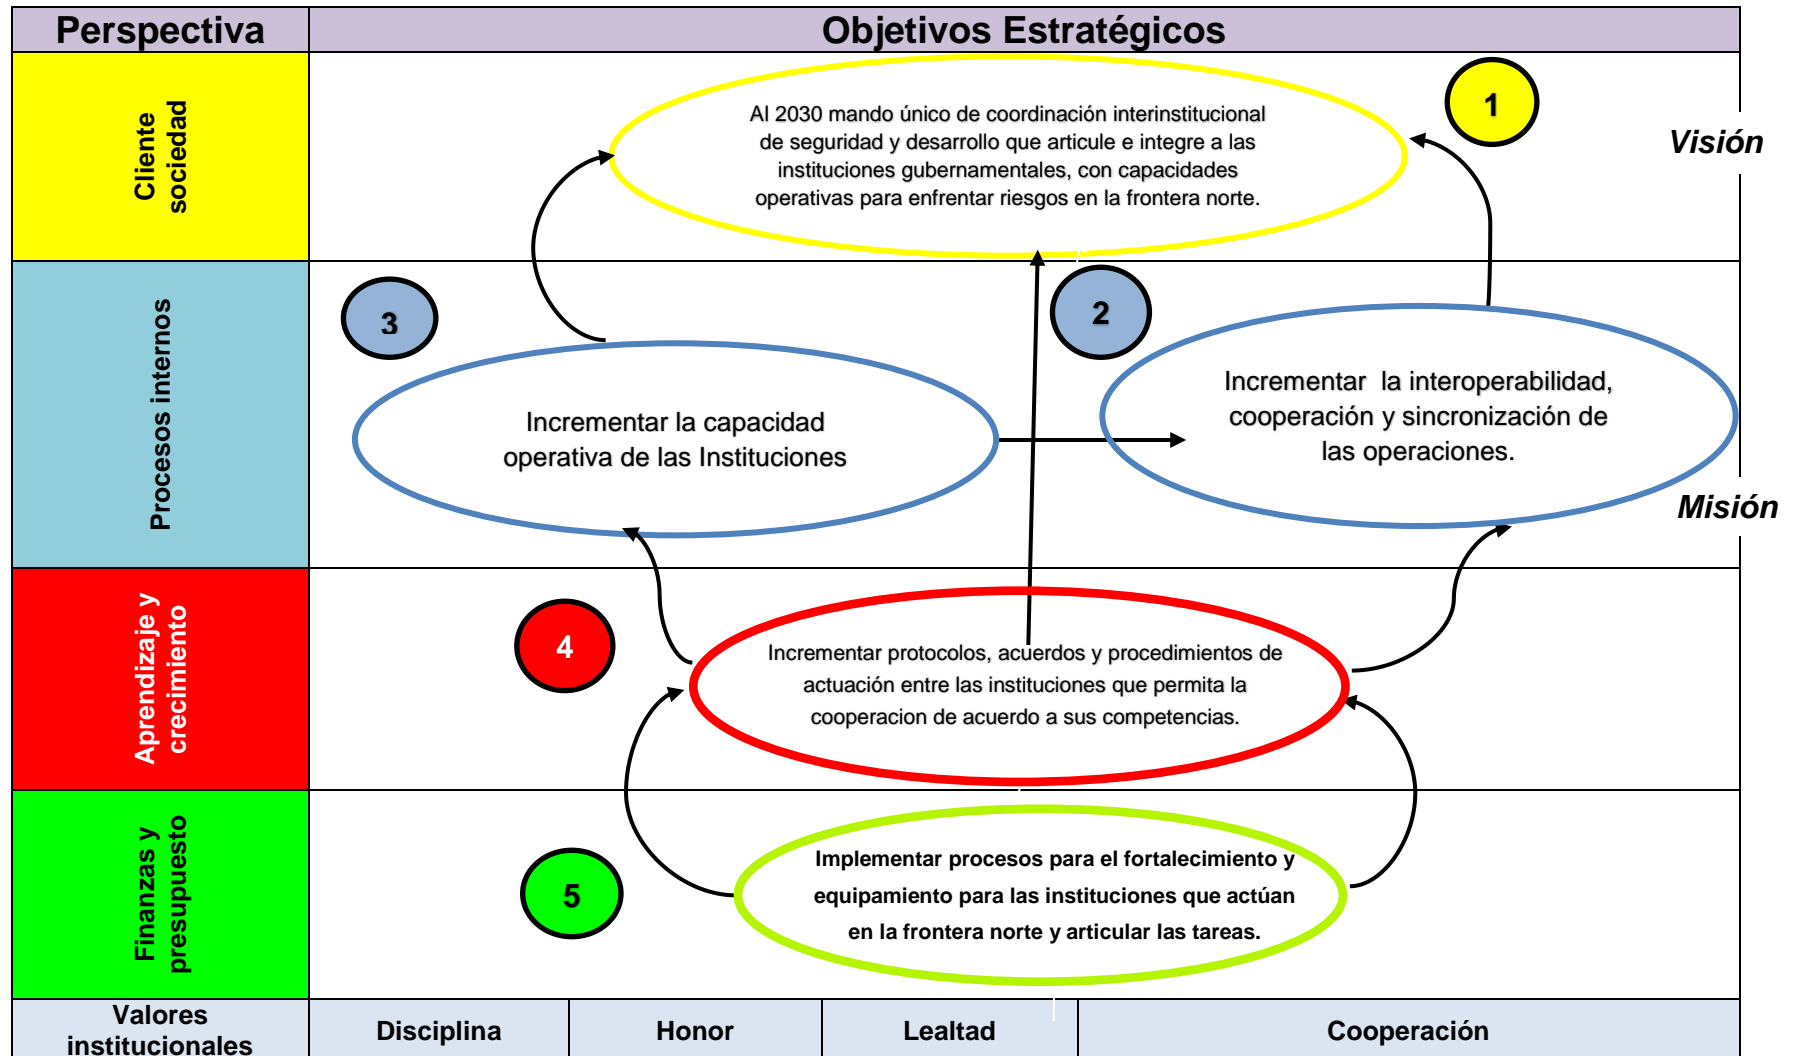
| Perspectiva | Objetivos Estratégicos |
|---|---|
| Cliente sociedad | 1 Al 2030 mando único de coordinación interinstitucional de seguridad y desarrollo que articule e integre a las instituciones gubernamentales, con capacidades operativas para enfrentar riesgos en la frontera norte. Visión |
| Procesos internos | 3 Incrementar la capacidad operativa de las Instituciones. 2 Incrementar la interoperabilidad, cooperación y sincronización de las operaciones. Misión |
| Aprendizaje y crecimiento | 4 Incrementar protocolos, acuerdos y procedimientos de actuación entre las instituciones que permita la cooperacion de acuerdo a sus competencias. |
| Finanzas y presupuesto | 5 Implementar procesos para el fortalecimiento y equipamiento para las instituciones que actúan en la frontera norte y articular las tareas. |

| Valores institucionales | Disciplina | Honor | Lealtad | Cooperación |
|---|---|---|---|---|